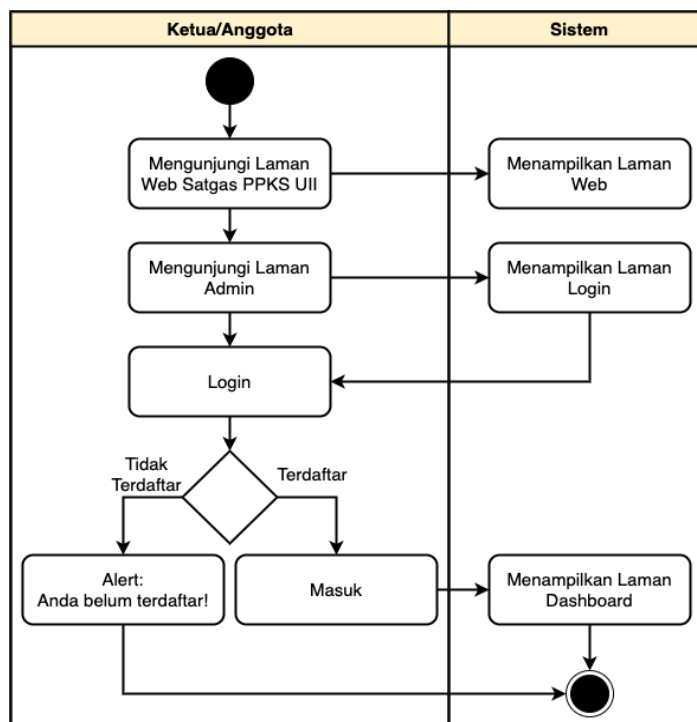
Ketua/Anggota

Sistem

Mengunjungi Laman Web Satgas PPKS UII

Menampilkan Laman Web

Mengunjungi Laman Admin

Menampilkan Laman Login

Login

Tidak Terdaftar

Terdaftar

Alert: Anda belum terdaftar!

Masuk

Menampilkan Laman Dashboard